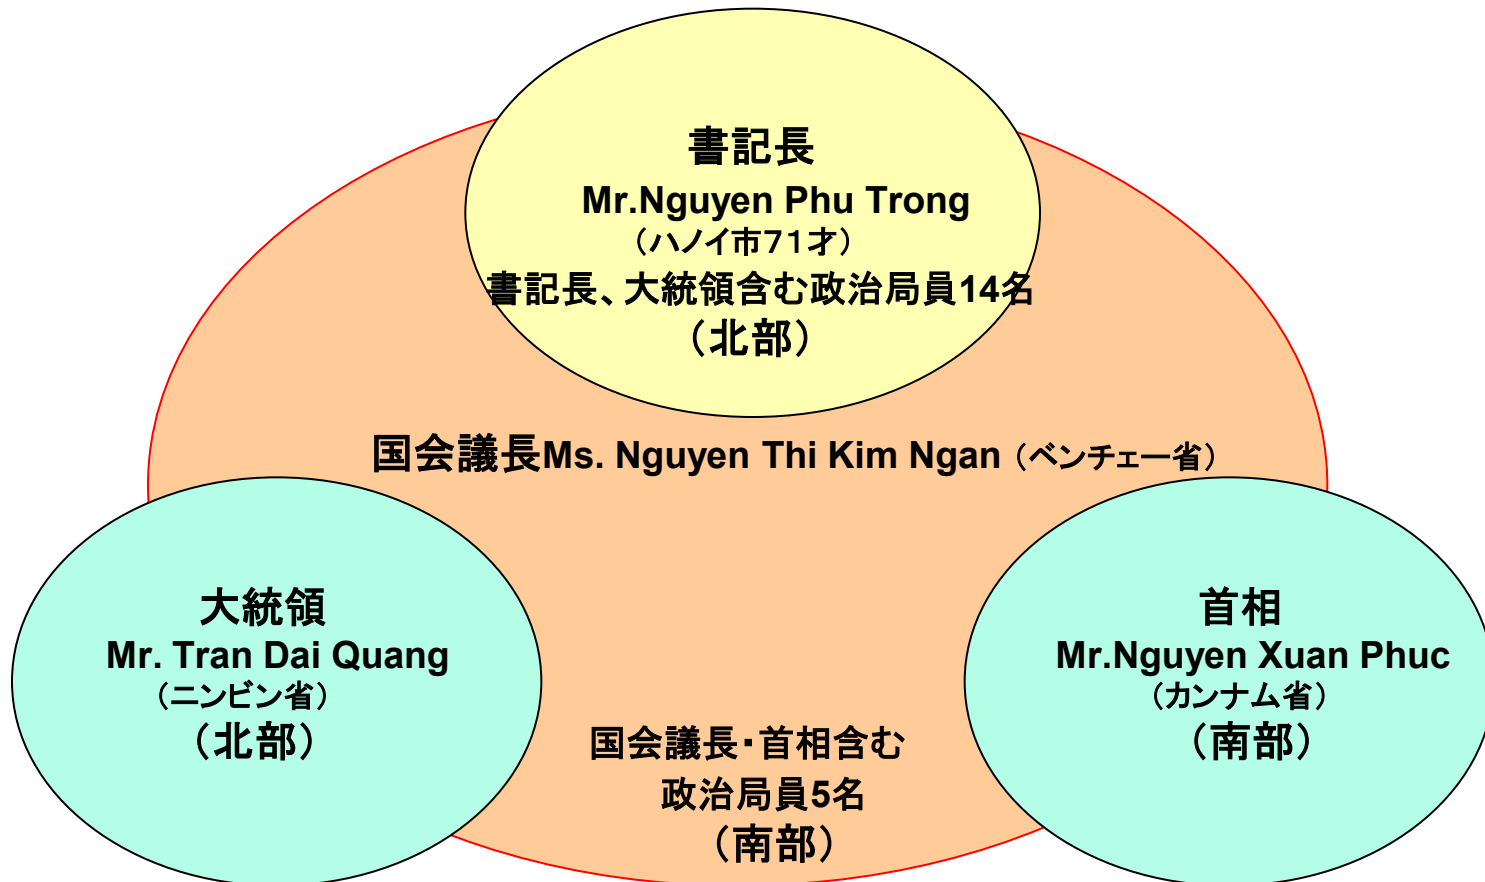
書記長
Mr.Nguyen Phu Trong
（ハノイ市71才）
書記長、大統領含む政治局員14名
（北部）

国会議長Ms. Nguyen Thi Kim Ngan（ベンチェー省）

大統領
Mr. Tran Dai Quang
（ニンビン省）
（北部）

国会議長･首相含む
政治局員5名
（南部）

首相
Mr.Nguyen Xuan Phuc
（カンナム省）
（南部）